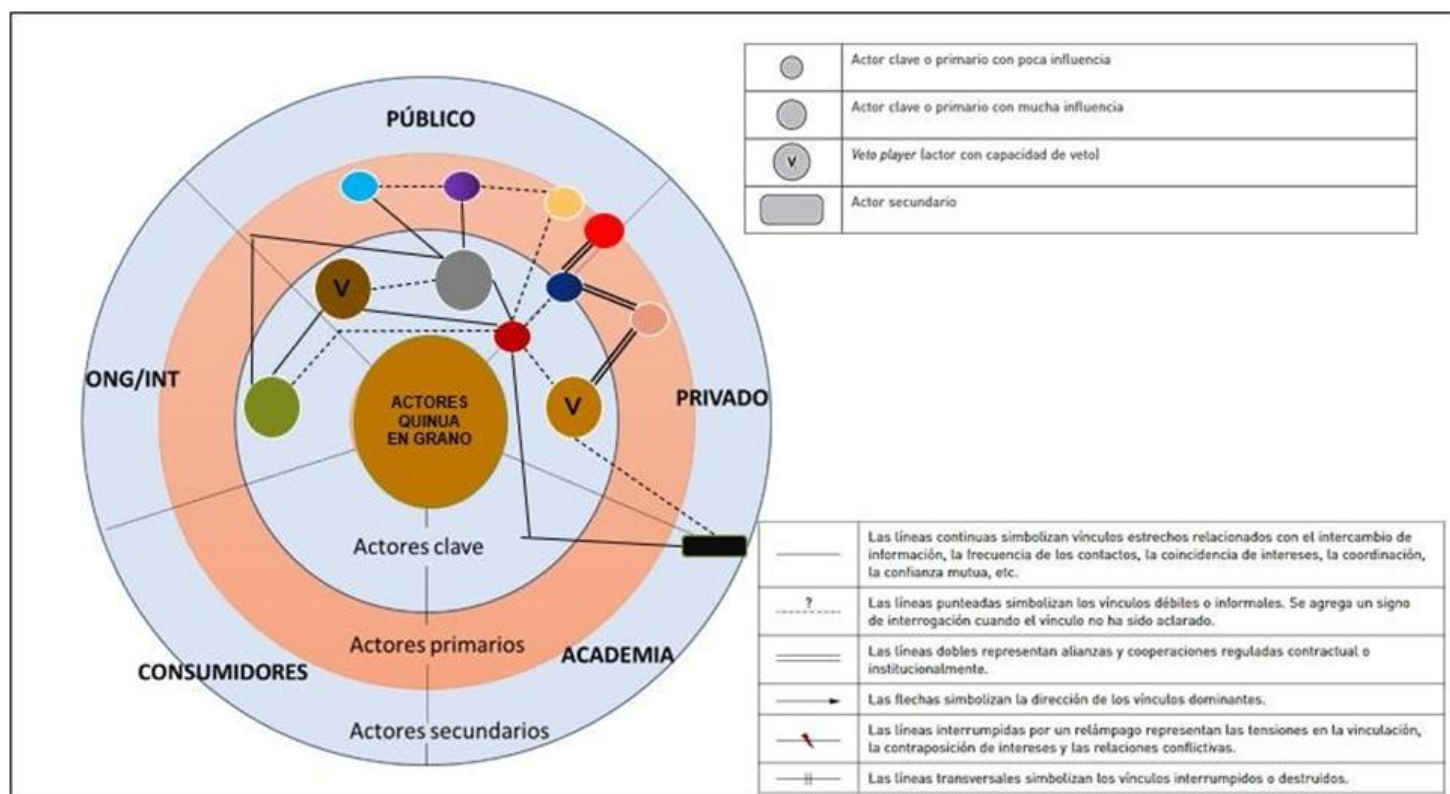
PÚBLICO

ONG/INT

PRIVADO

CONSUMIDORES

ACADEMIA

V

V

ACTORES QUINUA EN GRANO

Actores clave

Actores primarios

Actores secundarios

| | |
|---|---|
| | Actor clave o primario con poca influencia |
| | Actor clave o primario con mucha influencia |
| V | *Veto player* (actor con capacidad de veto) |
| | Actor secundario |

| | |
|---|---|
| | Las líneas continuas simbolizan vínculos estrechos relacionados con el intercambio de información, la frecuencia de los contactos, la coincidencia de intereses, la coordinación, la confianza mutua, etc. |
| ? | Las líneas punteadas simbolizan los vínculos débiles o informales. Se agrega un signo de interrogación cuando el vínculo no ha sido aclarado. |
| | Las líneas dobles representan alianzas y cooperaciones reguladas contractual o institucionalmente. |
| | Las flechas simbolizan la dirección de los vínculos dominantes. |
| | Las líneas interrumpidas por un relámpago representan las tensiones en la vinculación, la contraposición de intereses y las relaciones conflictivas. |
| | Las líneas transversales simbolizan los vínculos interrumpidos o destruidos. |